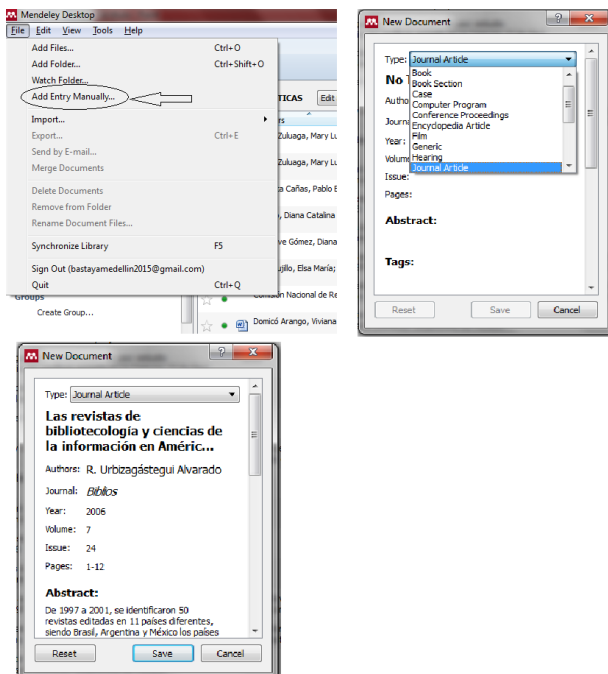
Mendeley Desktop

File Edit View Tools Help

Add Files... Ctrl+O
Add Folder... Ctrl+Shift+O
Watch Folder...
Add Entry Manually...
Import...
Export... Ctrl+E
Send by E-mail...
Merge Documents
Delete Documents
Remove from Folder
Rename Document Files...
Synchronize Library F5
Sign Out (bastayamedellin2015@gmail.com)
Quit Ctrl+Q

Groups
Create Group...

TICAS Edit
rs
Zuluaga, Mary Lu
Zuluaga, Mary Lu
a Cañas, Pablo E
, Diana Catalina
ve Gómez, Diana
ujillo, Elsa María;
Comisión Nacional de Re
Domicó Arango, Viviana

New Document

Type: Journal Article
No
Autho
Journ
Year:
Volume
Issue:
Pages:
Abstract:
Tags:

Book
Book Section
Case
Computer Program
Conference Proceedings
Encyclopedia Article
Film
Generic
Hearing
Journal Article

Reset Save Cancel

New Document

Type: Journal Article

Las revistas de bibliotecología y ciencias de la información en Améric...

Authors: R. Urbizagástegui Alvarado
Journal: Biblios
Year: 2006
Volume: 7
Issue: 24
Pages: 1-12

Abstract:
De 1997 a 2001, se identificaron 50 revistas editadas en 11 países diferentes, siendo Brasil, Argentina y México los países

Reset Save Cancel